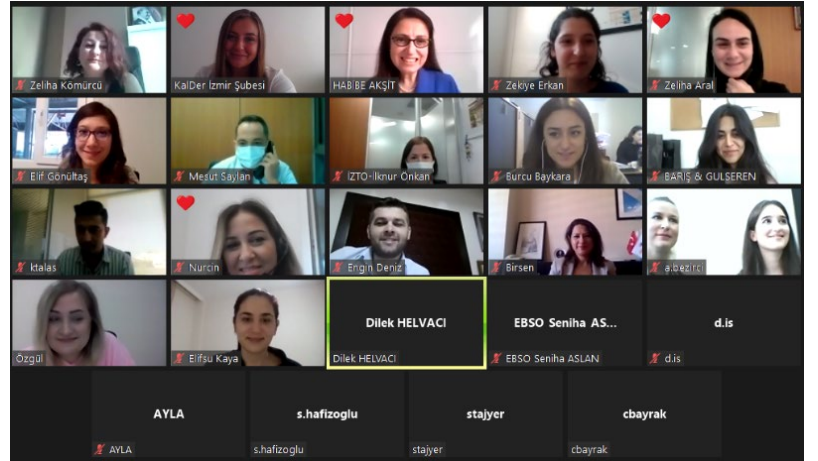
Zeliha Kömürcü

KalDer İzmir Şubesi

HABİBE AKŞİT

Zekiye Erkan

Zeliha Aral

Elif Gönültaş

Mesut Saylan

İZTO-İlknur Önkan

Burcu Baykara

BARIŞ & GULSEREN

ktalas

Nurcin

Ergin Deniz

Birsen

a.bezirci

Özgül

Elifsu Kaya

Dilek HELVACI

Dilek HELVACI

EBSO Seniha AS...

EBSO Seniha ASLAN

d.is

d.is

AYLA

AYLA

s.hafizoglu

s.hafizoglu

stajyer

stajyer

cbayrak

cbayrak